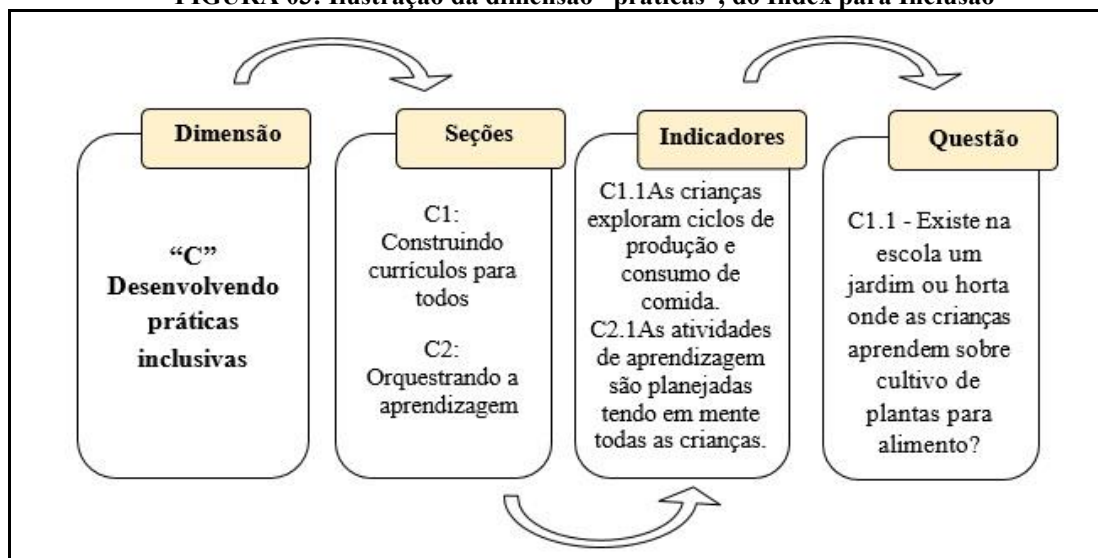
FIGURA 03: Ilustração da dimensão "práticas", do Index para Inclusão

Dimensão

"C"
Desenvolvendo práticas inclusivas

Seções

C1:
Construindo currículos para todos

C2:
Orquestrando a aprendizagem

Indicadores

C1.1As crianças exploram ciclos de produção e consumo de comida.
C2.1As atividades de aprendizagem são planejadas tendo em mente todas as crianças.

Questão

C1.1 - Existe na escola um jardim ou horta onde as crianças aprendem sobre cultivo de plantas para alimento?